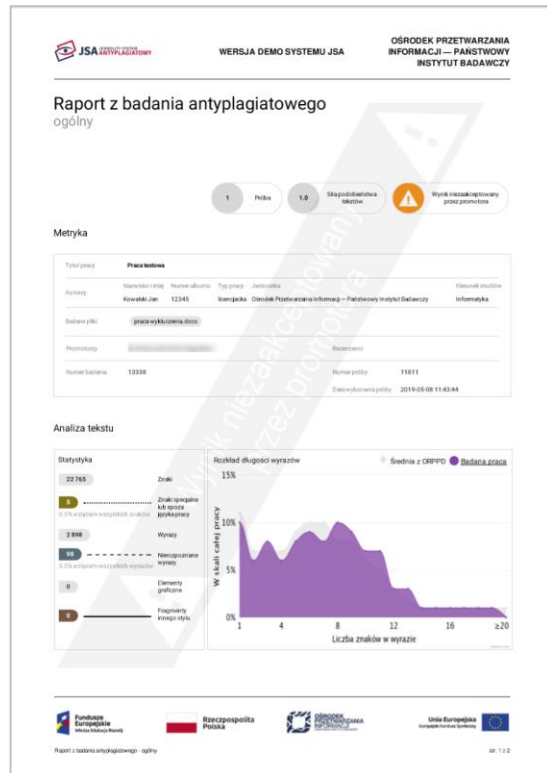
JSA JEDNOLITY SYSTEM ANTYPLAGIATOWY

WERSJA DEMO SYSTEMU JSA

OŚRODEK PRZETWARZANIA INFORMACJI — PAŃSTWOWY INSTYTUT BADAWCZY

Raport z badania antyplagiatowego
ogólny

1 Próba

1.0 Siła podobieństwa tekstów

Wynik niezaakceptowany przez promotora

Metryka

| | |
|---|---|
| Tytuł pracy | Praca testowa |
| Autorzy | Nazwisko i imię: Kowalski Jan; Numer albumu: 12345; Typ pracy: licencjacka; Jednostka: Ośrodek Przetwarzania Informacji — Państwowy Instytut Badawczy; Kierunek studiów: Informatyka |
| Badane pliki | praca wykluczenia.docx |
| Promotorzy | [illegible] |
| Recenzenci | |
| Numer badania | 13308 |
| Numer próby | 11811 |
| Data wykonania próby | 2019-05-08 11:43:44 |

Wynik niezaakceptowany przez promotora

Analiza tekstu

Statystyka

22 765 Znaki

5 Znaki specjalne lub spoza języka pracy
0.0% wszystkich znaków

2 898 Wyrazy

98 Nierozpoznane wyrazy
3.0% wszystkich wyrazów

0 Elementy graficzne

0 Fragmenty innego stylu

Rozkład długości wyrazów

Średnia z ORPPD  Badana praca

15%
10%
5%
0%
W skali całej pracy

1 4 8 12 16 ≥20
Liczba znaków w wyrazie

Fundusze Europejskie Wiedza Edukacja Rozwój

Rzeczpospolita Polska

OŚRODEK PRZETWARZANIA INFORMACJI

Unia Europejska Europejski Fundusz Społeczny

Raport z badania antyplagiatowego - ogólny

str. 1 z 2